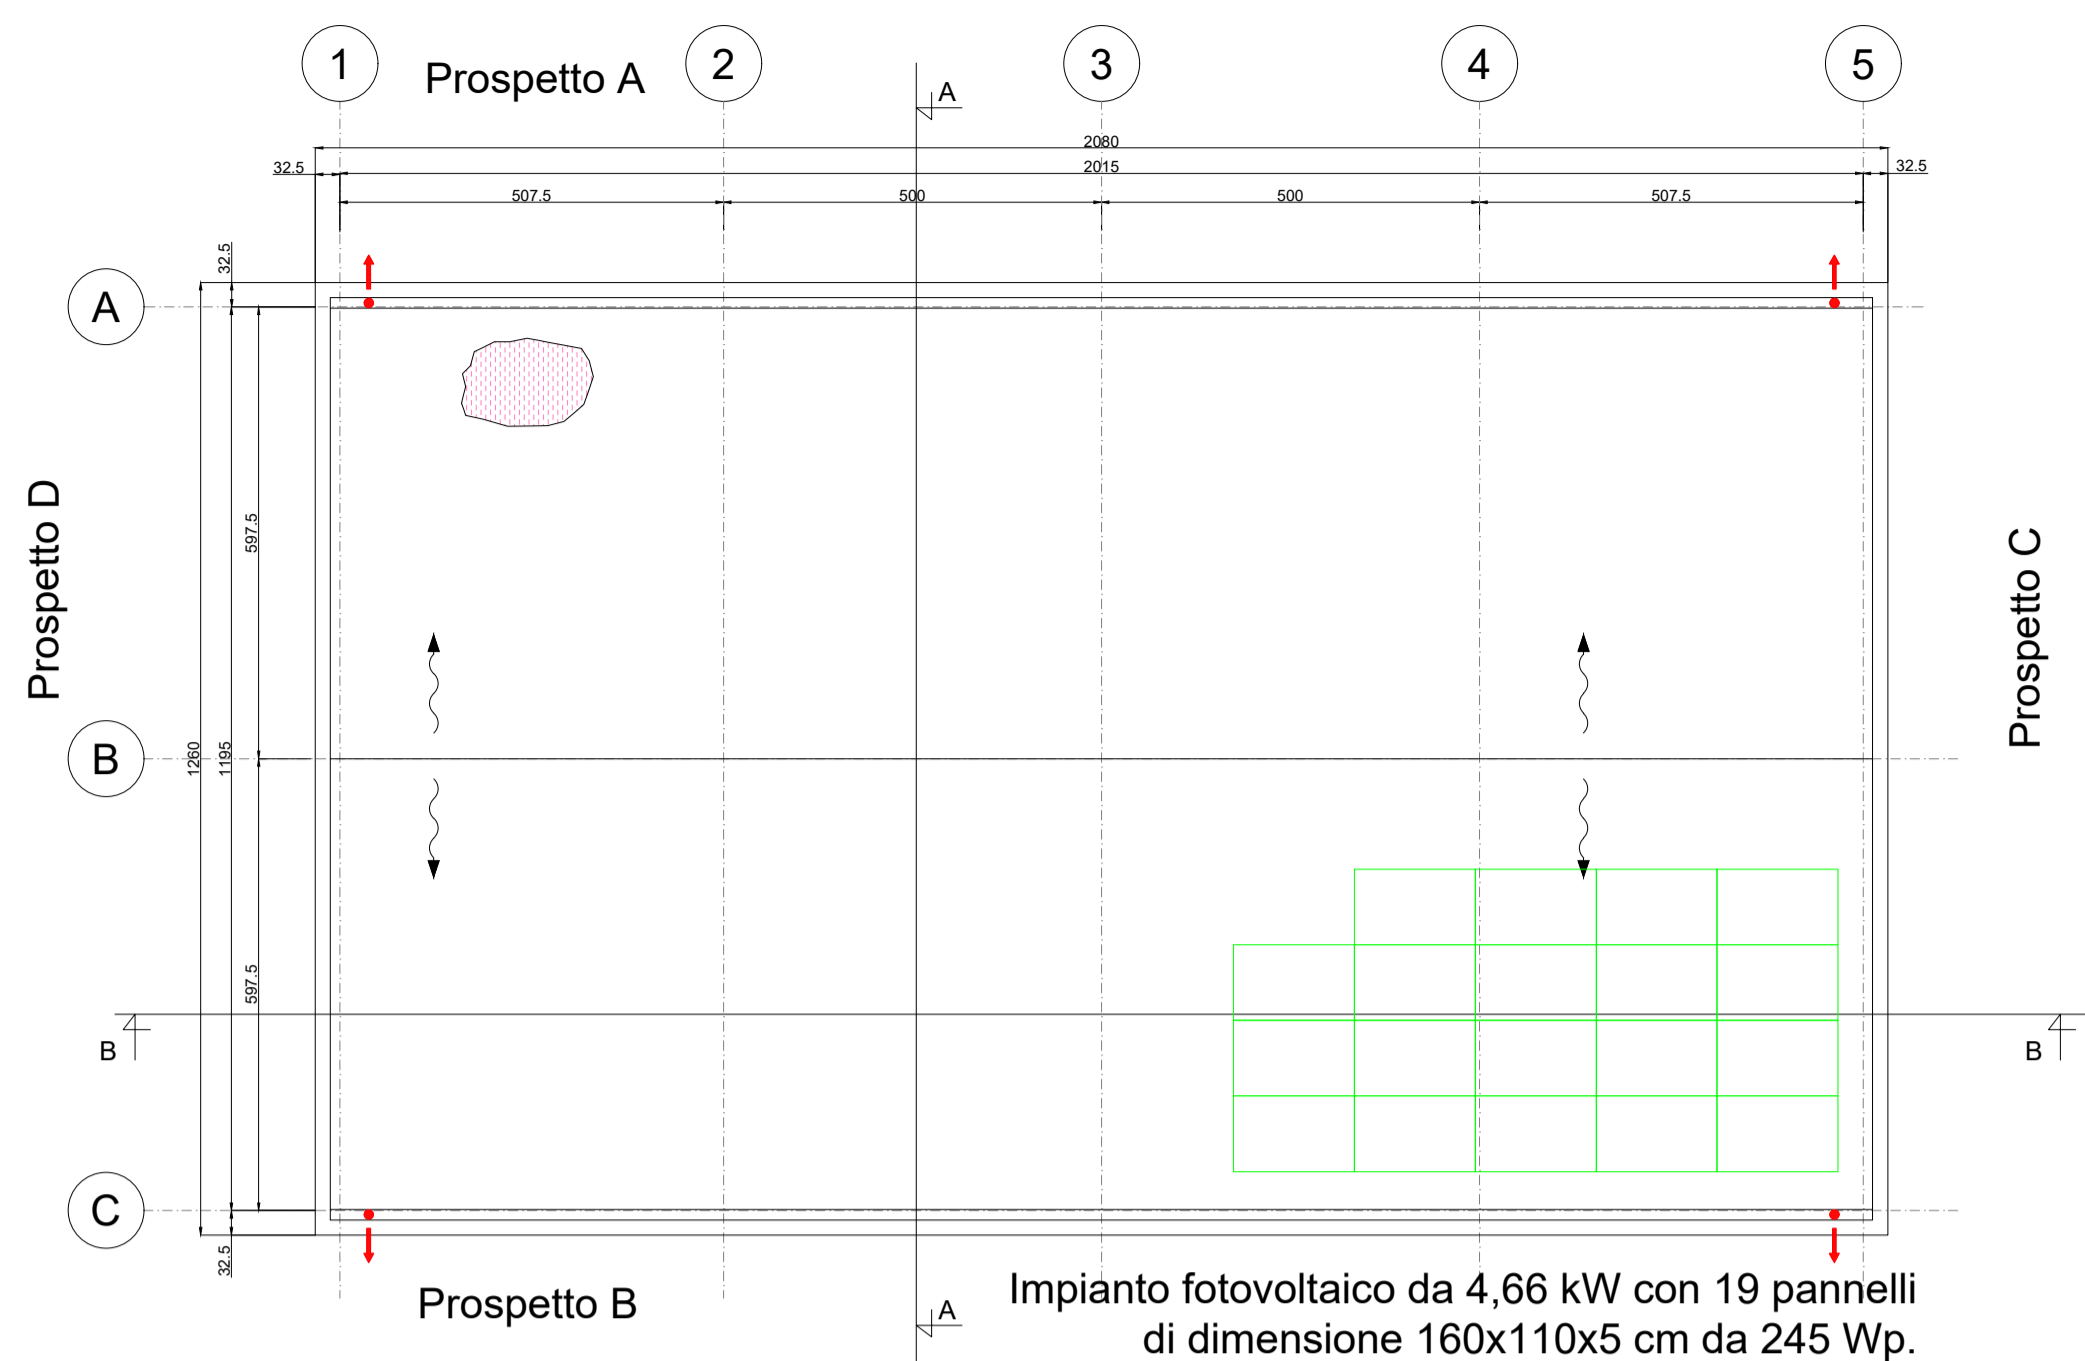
1
Prospetto A
2
A
3
4
5
2080
32.5
2015
32.5
507.5
500
500
507.5
32.5
A
597.5
Prospetto D
Prospetto C
B
1260
1195
597.5
B
B
C
32.5
Prospetto B
A
Impianto fotovoltaico da 4,66 kW con 19 pannelli di dimensione 160x110x5 cm da 245 Wp.